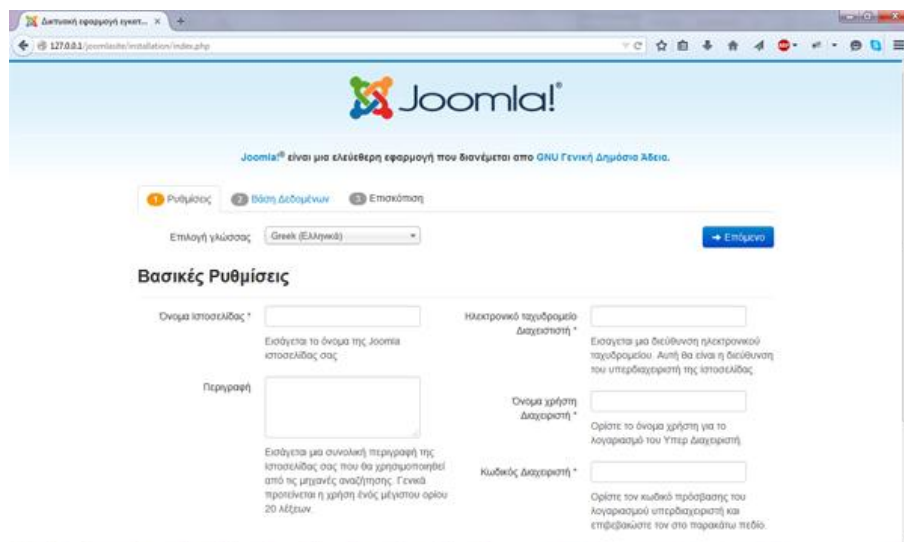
Δικτυακή εφαρμογή εγκατ... ×

127.0.0.1/joomlasite/installation/index.php

Joomla!®

Joomla!® είναι μια ελεύθερη εφαρμογή που διανέμεται απο GNU Γενική Δημόσια Άδεια.

1 Ρυθμίσεις 2 Βάση Δεδομένων 3 Επισκόπιση

Επιλογή γλώσσας Greek (Ελληνικά)

→ Επόμενο

Βασικές Ρυθμίσεις

Όνομα Ιστοσελίδας *

Εισάγεται το όνομα της Joomla ιστοσελίδας σας

Περιγραφή

Εισάγεται μια συνολική περιγραφή της ιστοσελίδας σας που θα χρησιμοποιηθεί από τις μηχανές αναζήτησης. Γενικά προτείνεται η χρήση ένός μέγιστου ορίου 20 λέξεων.

Ηλεκτρονικό ταχυδρομείο Διαχειριστή *

Εισαγεται μια διεύθυνση ηλεκτρονικού ταχυδρομείου. Αυτή θα είναι η διεύθυνση του υπερδιαχειριστή της ιστοσελίδας.

Όνομα χρήστη Διαχειριστή *

Ορίστε το όνομα χρήστη για το λογαριασμό του Υπερ Διαχειριστή.

Κωδικός Διαχειριστή *

Ορίστε τον κωδικό πρόσβασης του λογαριασμού υπερδιαχειριστή και επιβεβαιώστε τον στο παρακάτω πεδίο.